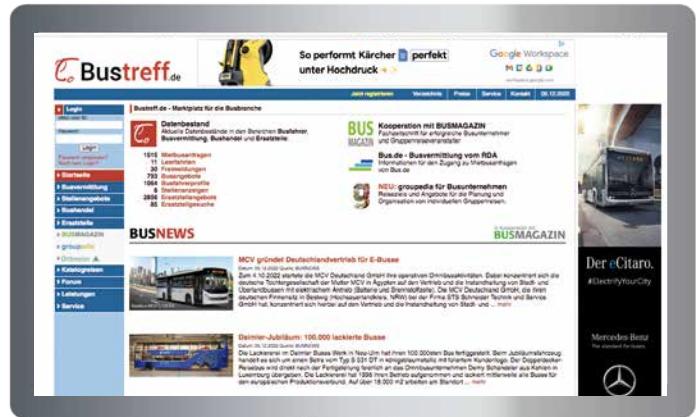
Bustreff.de

So performt Kärcher perfekt unter Hochdruck

Google Workspace

Jetzt registrieren | Verzeichnis | Preise | Service | Kontakt | 06.12.2022

Login

Login

Bustreff.de - Marktplatz für die Busbranche

Datenbestand
Aktuelle Datenbestände in den Bereichen Busfahrer, Busvermittlung, Bushandel und Ersatzteile:

1515 Mietbusanfragen
11 Leerfahrten
30 Freiwerdungen
793 Busangebote
1064 Busfahrerprofile
9 Stellenanzeigen
2856 Ersatzteilangebote
85 Ersatzteilgesuche

Kooperation mit BUSMAGAZIN
Fachzeitschrift für erfolgreiche Busunternehmer und Gruppenreiseveranstalter

Bus.de - Busvermittlung vom RDA
Informationen für den Zugang zu Mietbusanfragen von Bus.de

NEU: groupedia für Busunternehmen
Reiseziele und Angebote für die Planung und Organisation von individuellen Gruppenreisen.

Startseite
Busvermittlung
Stellenangebote
Bushandel
Ersatzteile
BUSMAGAZIN
groupedia
Katalogreisen
Forum
Leistungen
Service

BUSNEWS

BUSMAGAZIN

MCV gründet Deutschlandvertrieb für E-Busse

Zum 4.10.2022 startete die MCV Deutschland GmbH ihre operativen Omnibusaktivitäten. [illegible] ... mehr

Daimler-Jubiläum: 100.000 lackierte Busse

Die Lackiererei im Daimler Buses Werk in Neu-Ulm hat ihren 100.000sten Bus fertiggestellt. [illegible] ... mehr

Der eCitaro.
#ElectrifyYourCity

Mercedes-Benz